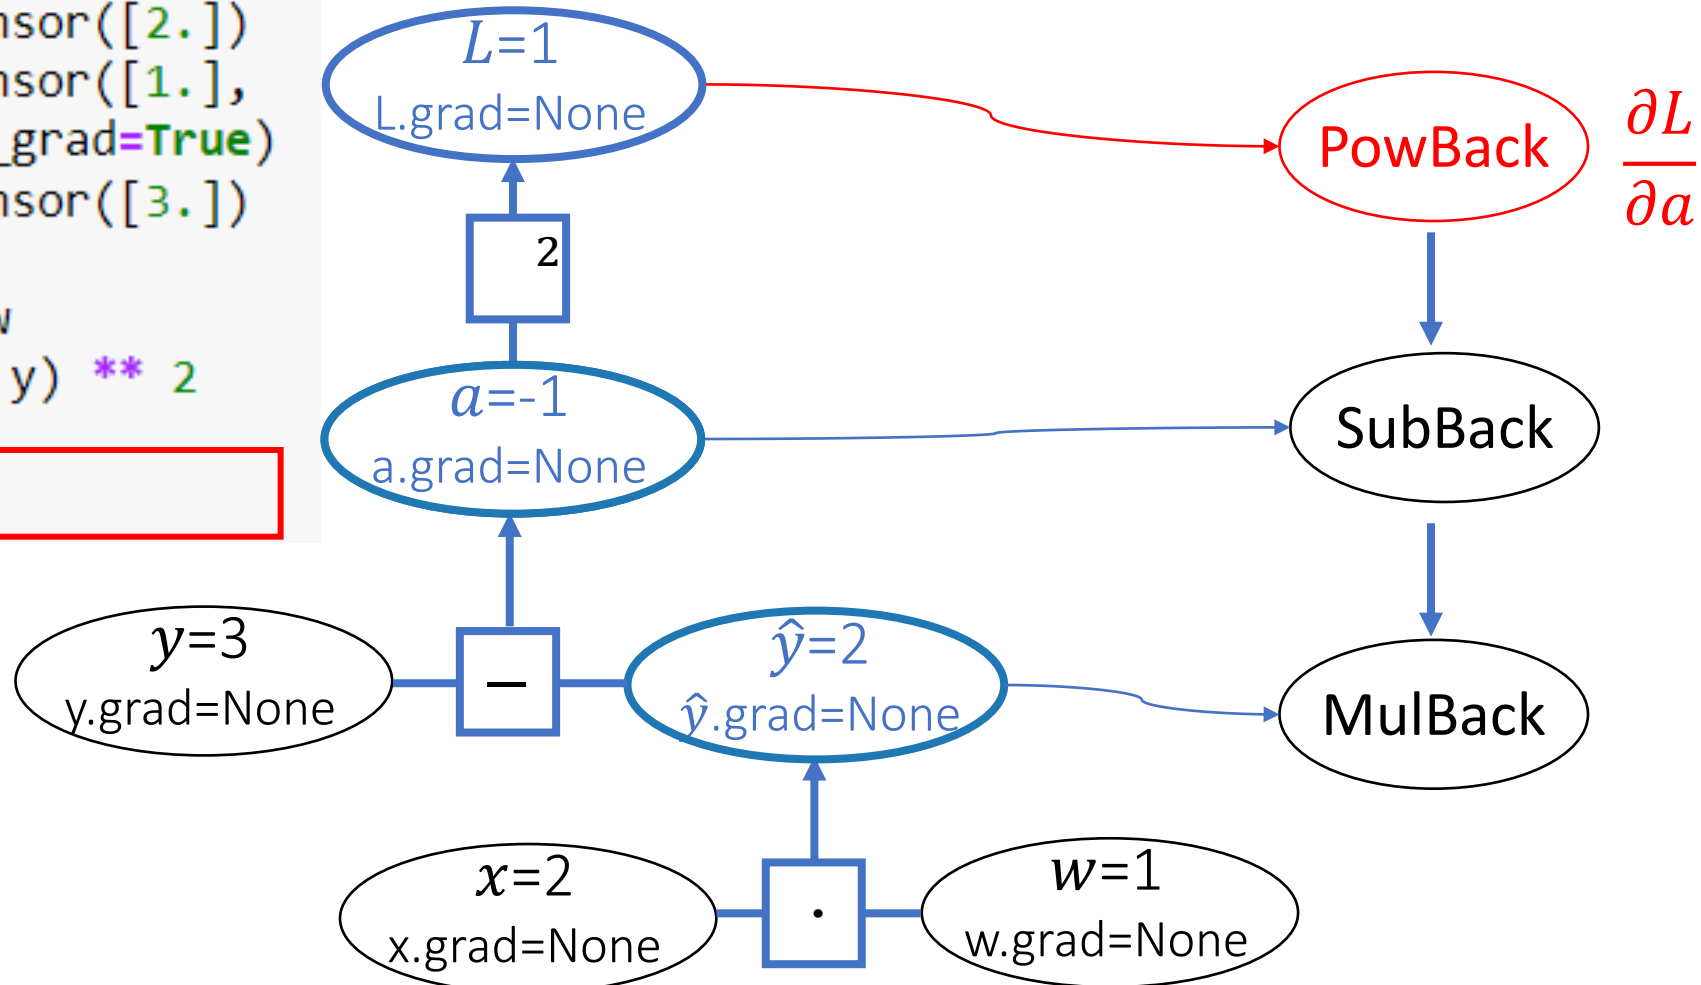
nsor([2.])
nsor([1.],
_grad=True)
nsor([3.])

w
y) ** 2

$L$=1
L.grad=None

2

$a$=-1
a.grad=None

$y$=3
y.grad=None

−

$\hat{y}$=2
$\hat{y}$.grad=None

$x$=2
x.grad=None

·

$w$=1
w.grad=None

PowBack

$\frac{\partial L}{\partial a}$

SubBack

MulBack